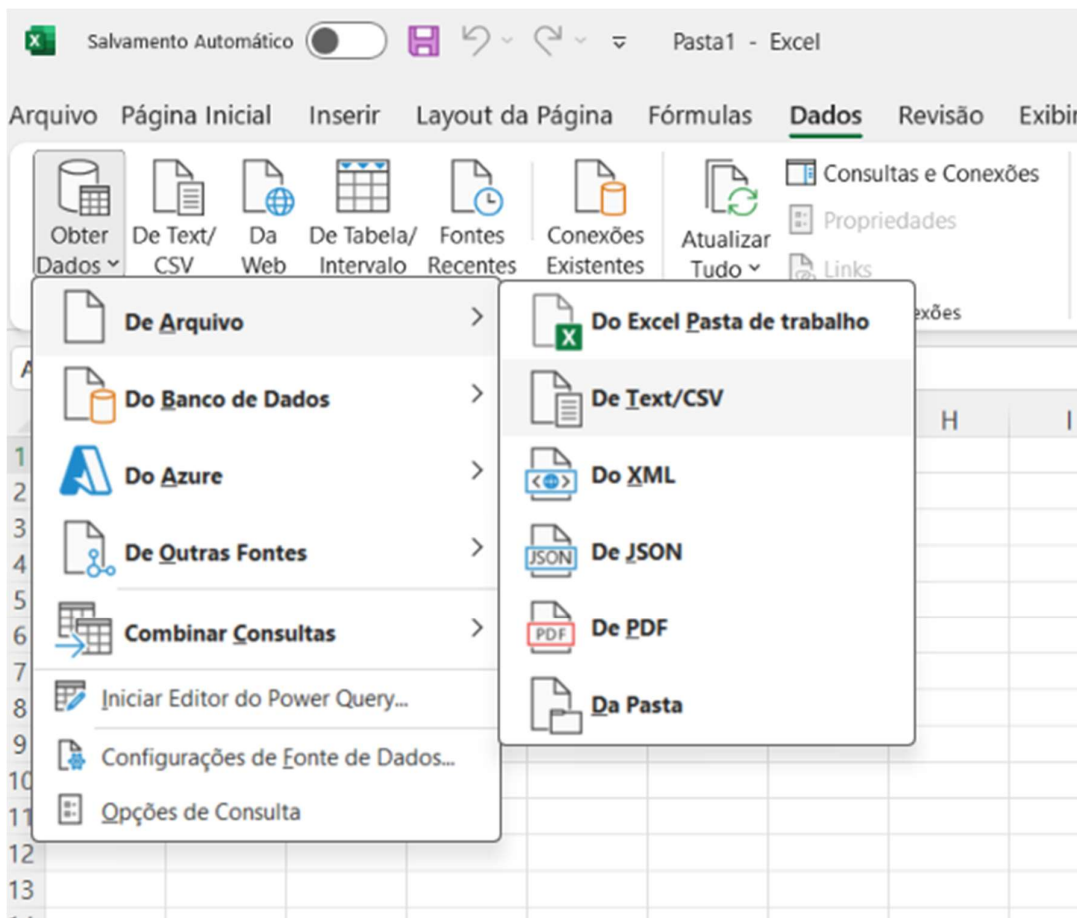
Salvamento Automático Pasta1 - Excel

Arquivo Página Inicial Inserir Layout da Página Fórmulas Dados Revisão Exibir

Obter Dados De Text/ CSV Da Web De Tabela/ Intervalo Fontes Recentes Conexões Existentes Atualizar Tudo Consultas e Conexões Propriedades Links exões

De Arquivo
Do Banco de Dados
Do Azure
De Outras Fontes
Combinar Consultas
Iniciar Editor do Power Query...
Configurações de Fonte de Dados...
Opções de Consulta

Do Excel Pasta de trabalho
De Text/CSV
Do XML
De JSON
De PDF
Da Pasta

H I

1
2
3
4
5
6
7
8
9
10
11
12
13